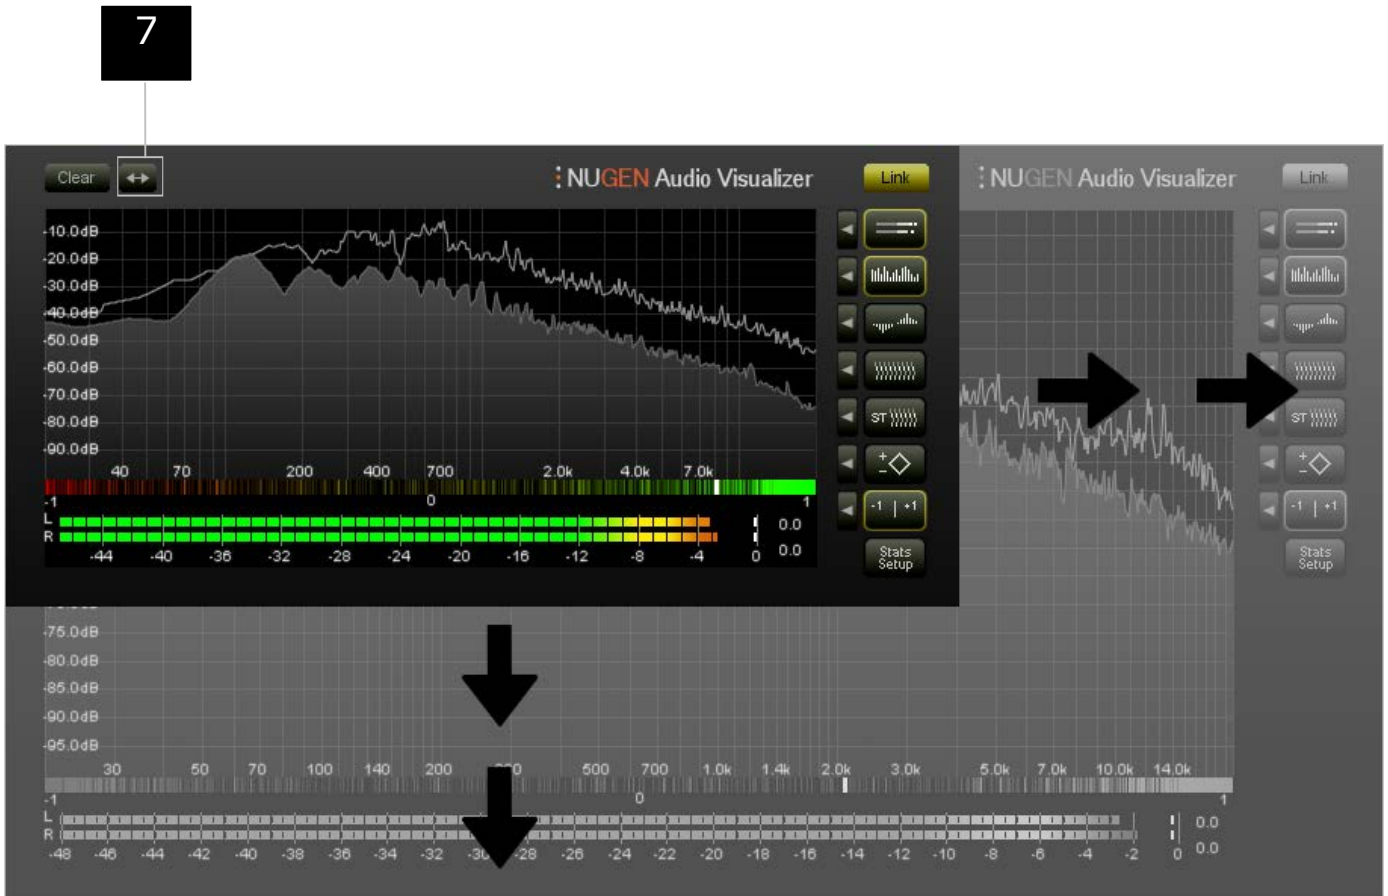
7

Clear ↔

NUGEN Audio Visualizer

Link

-10.0dB
-20.0dB
-30.0dB
-40.0dB
-50.0dB
-60.0dB
-70.0dB
-80.0dB
-90.0dB

40 70 200 400 700 2.0k 4.0k 7.0k

-1 0 1

L
R

-44 -40 -36 -32 -28 -24 -20 -16 -12 -8 -4 0

0.0
0.0

ST

-1 | +1

Stats Setup

NUGEN Audio Visualizer

Link

ST

-1 | +1

Stats Setup

-75.0dB
-80.0dB
-85.0dB
-90.0dB
-95.0dB

30 50 70 100 140 200 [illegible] 500 700 1.0k 1.4k 2.0k 3.0k 5.0k 7.0k 10.0k 14.0k

-1 0 1

L
R

-48 -46 -44 -42 -40 -38 -36 -34 -32 -30 -28 -26 -24 -22 -20 -18 -16 -14 -12 -10 -8 -6 -4 -2 0

0.0
0.0